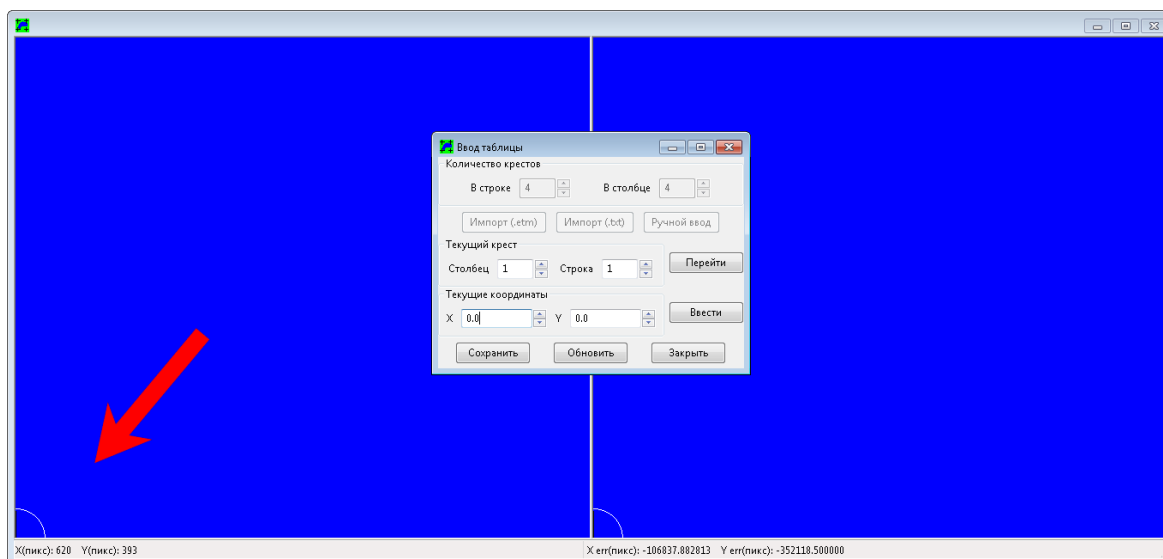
Ввод таблицы

Количество крестов

В строке 4

В столбце 4

Импорт (.etm) Импорт (.txt) Ручной ввод

Текущий крест

Столбец 1 Строка 1

Перейти

Текущие координаты

X 0.0 Y 0.0

Ввести

Сохранить Обновить Закрыть

X(пикс): 620 Y(пикс): 393

X err(пикс): -106837.882813 Y err(пикс): -352118.500000